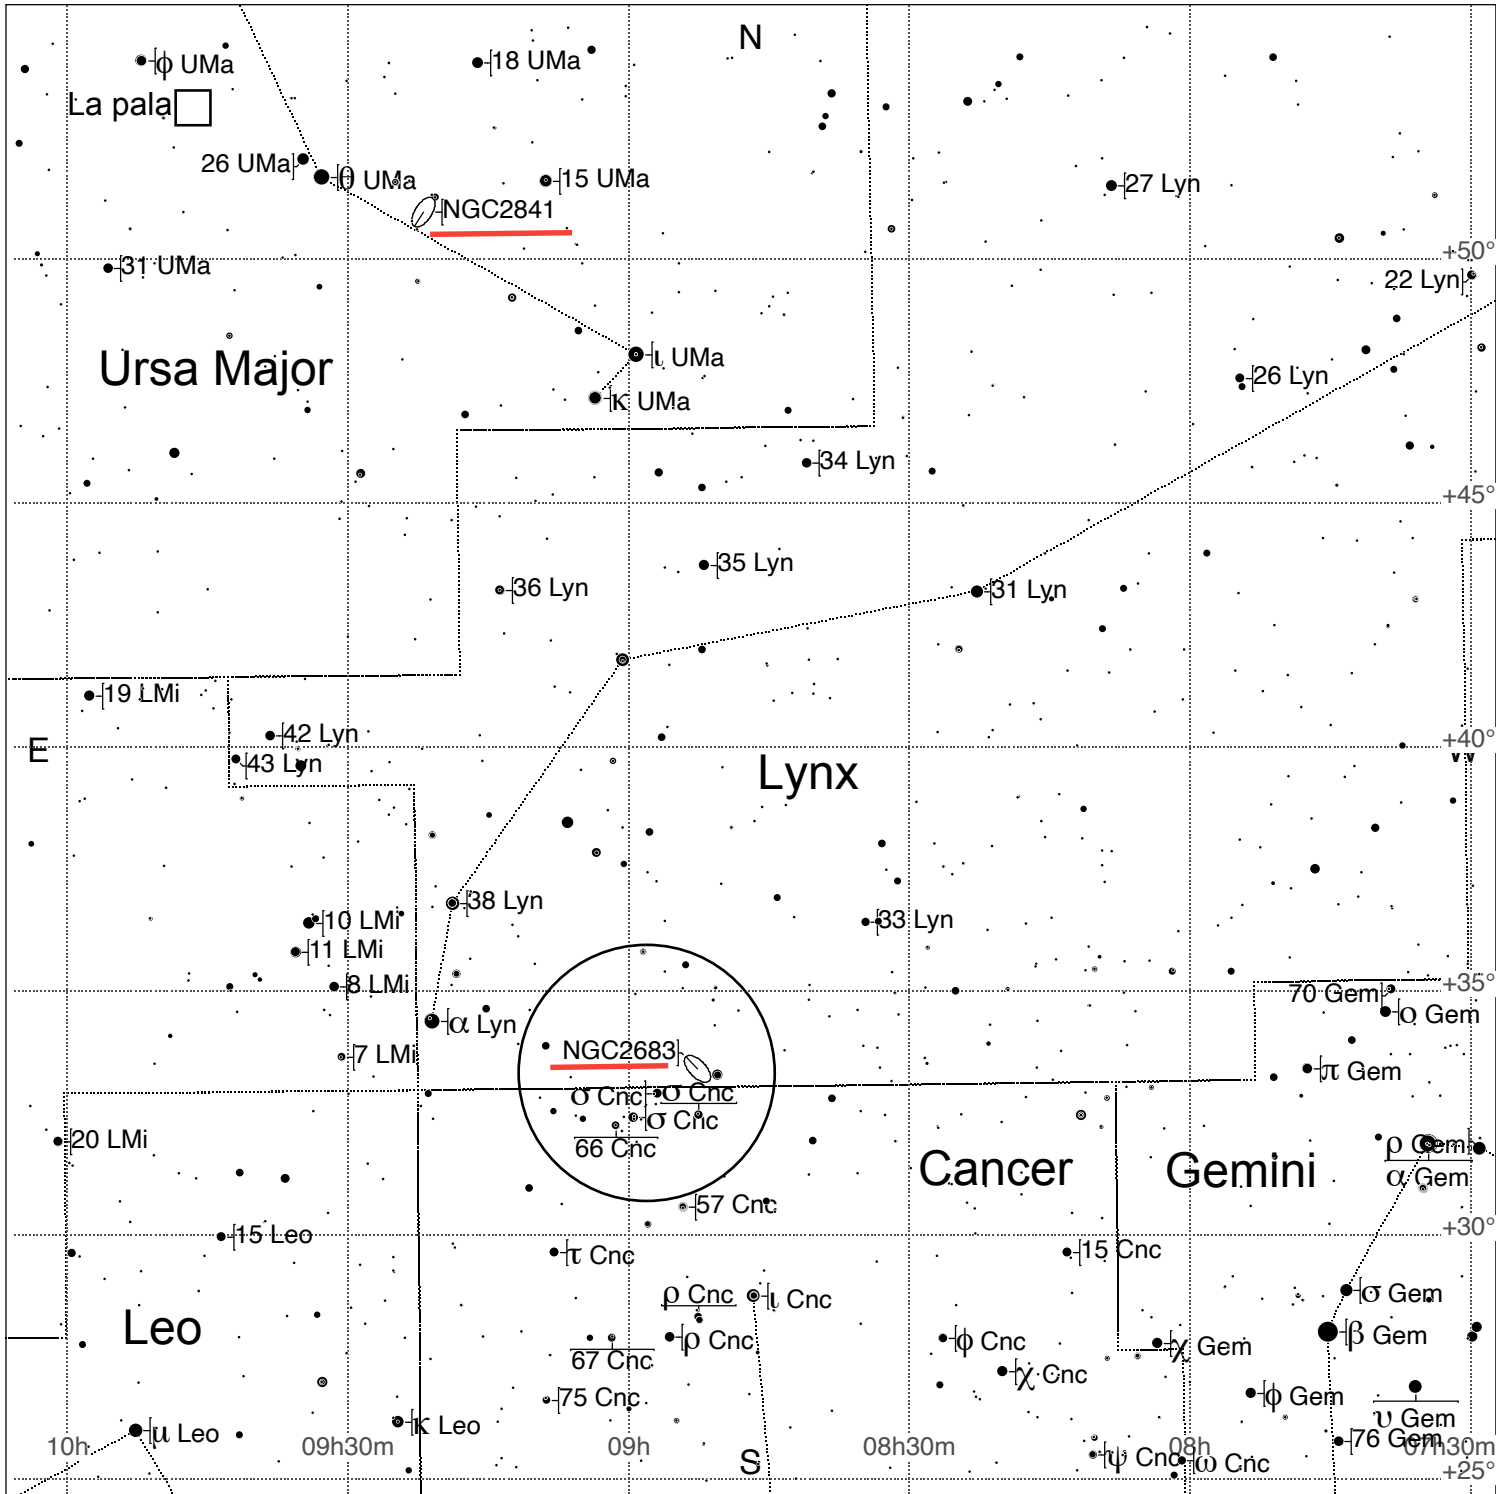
N

φ UMa

La pala

18 UMa

26 UMa

θ UMa

15 UMa

NGC2841

27 Lyn

31 UMa

+50°

22 Lyn

ι UMa

Ursa Major

26 Lyn

κ UMa

34 Lyn

+45°

35 Lyn

36 Lyn

31 Lyn

19 LMi

42 Lyn

E

+40°

43 Lyn

Lynx

38 Lyn

10 LMi

33 Lyn

11 LMi

8 LMi

+35°

70 Gem

α Lyn

ο Gem

NGC2683

7 LMi

π Gem

σ Cnc

σ Cnc

σ Cnc

20 LMi

66 Cnc

ρ Gem

Cancer

Gemini

α Gem

57 Cnc

+30°

15 Leo

τ Cnc

15 Cnc

ρ Cnc

ι Cnc

σ Gem

Leo

ρ Cnc

φ Cnc

β Gem

67 Cnc

χ Gem

χ Cnc

75 Cnc

φ Gem

υ Gem

μ Leo

κ Leo

76 Gem

10h

09h30m

09h

08h30m

ψ Cnc

08h

07h30m

S

ω Cnc

+25°